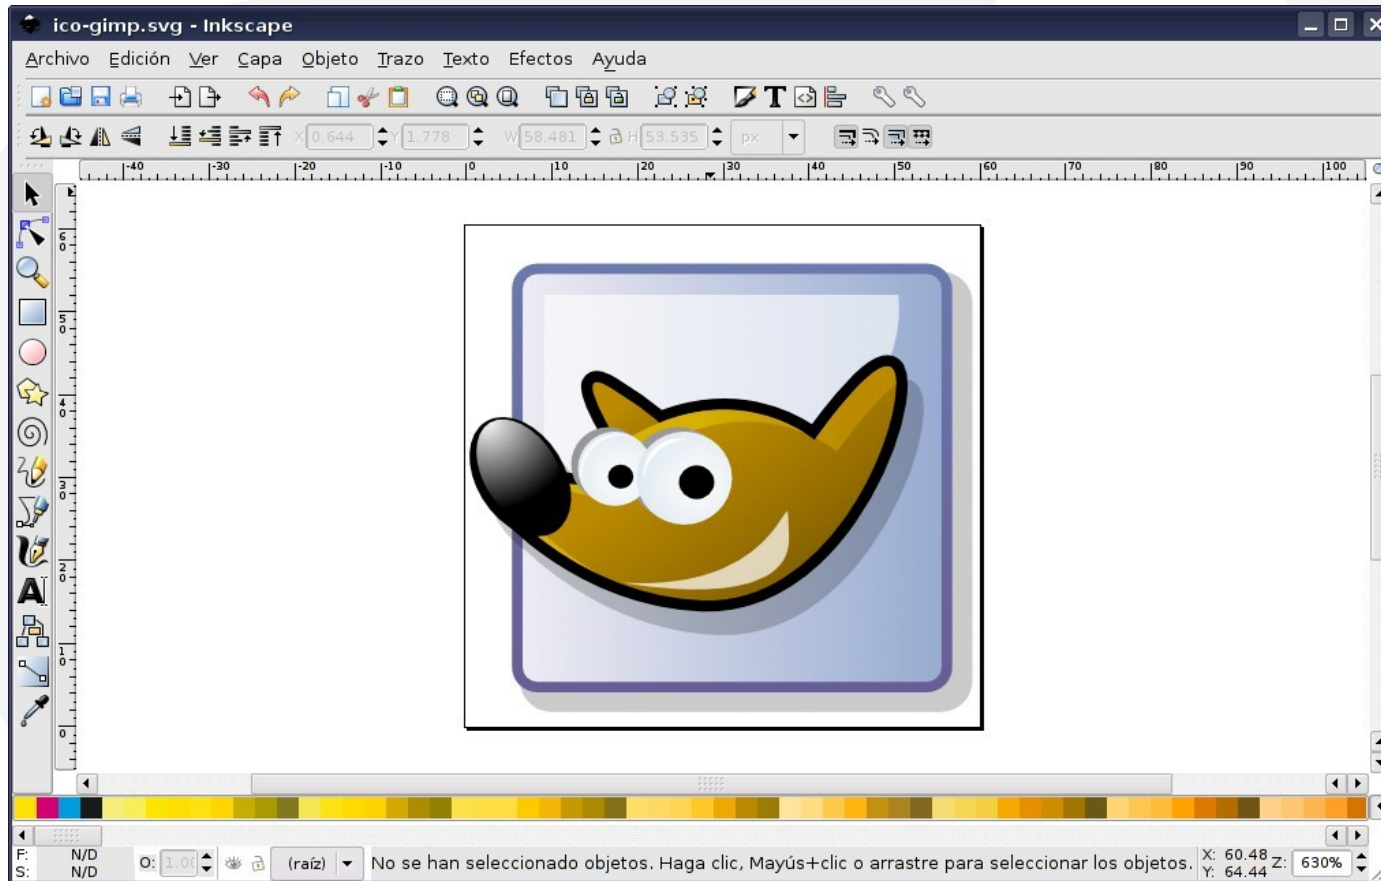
ico-gimp.svg - Inkscape

Archivo Edición Ver Capa Objeto Trazo Texto Efectos Ayuda

X 0.644 Y 1.778 W 58.481 H 53.535 px

-40 -30 -20 -10 0 10 20 30 40 50 60 70 80 90 100

6 0
5 0
4 0
3 0
2 0
1 0
0

F: N/D
S: N/D
O: 1.00
(raíz)
No se han seleccionado objetos. Haga clic, Mayús+clic o arrastre para seleccionar los objetos.
X: 60.48
Y: 64.44
Z: 630%